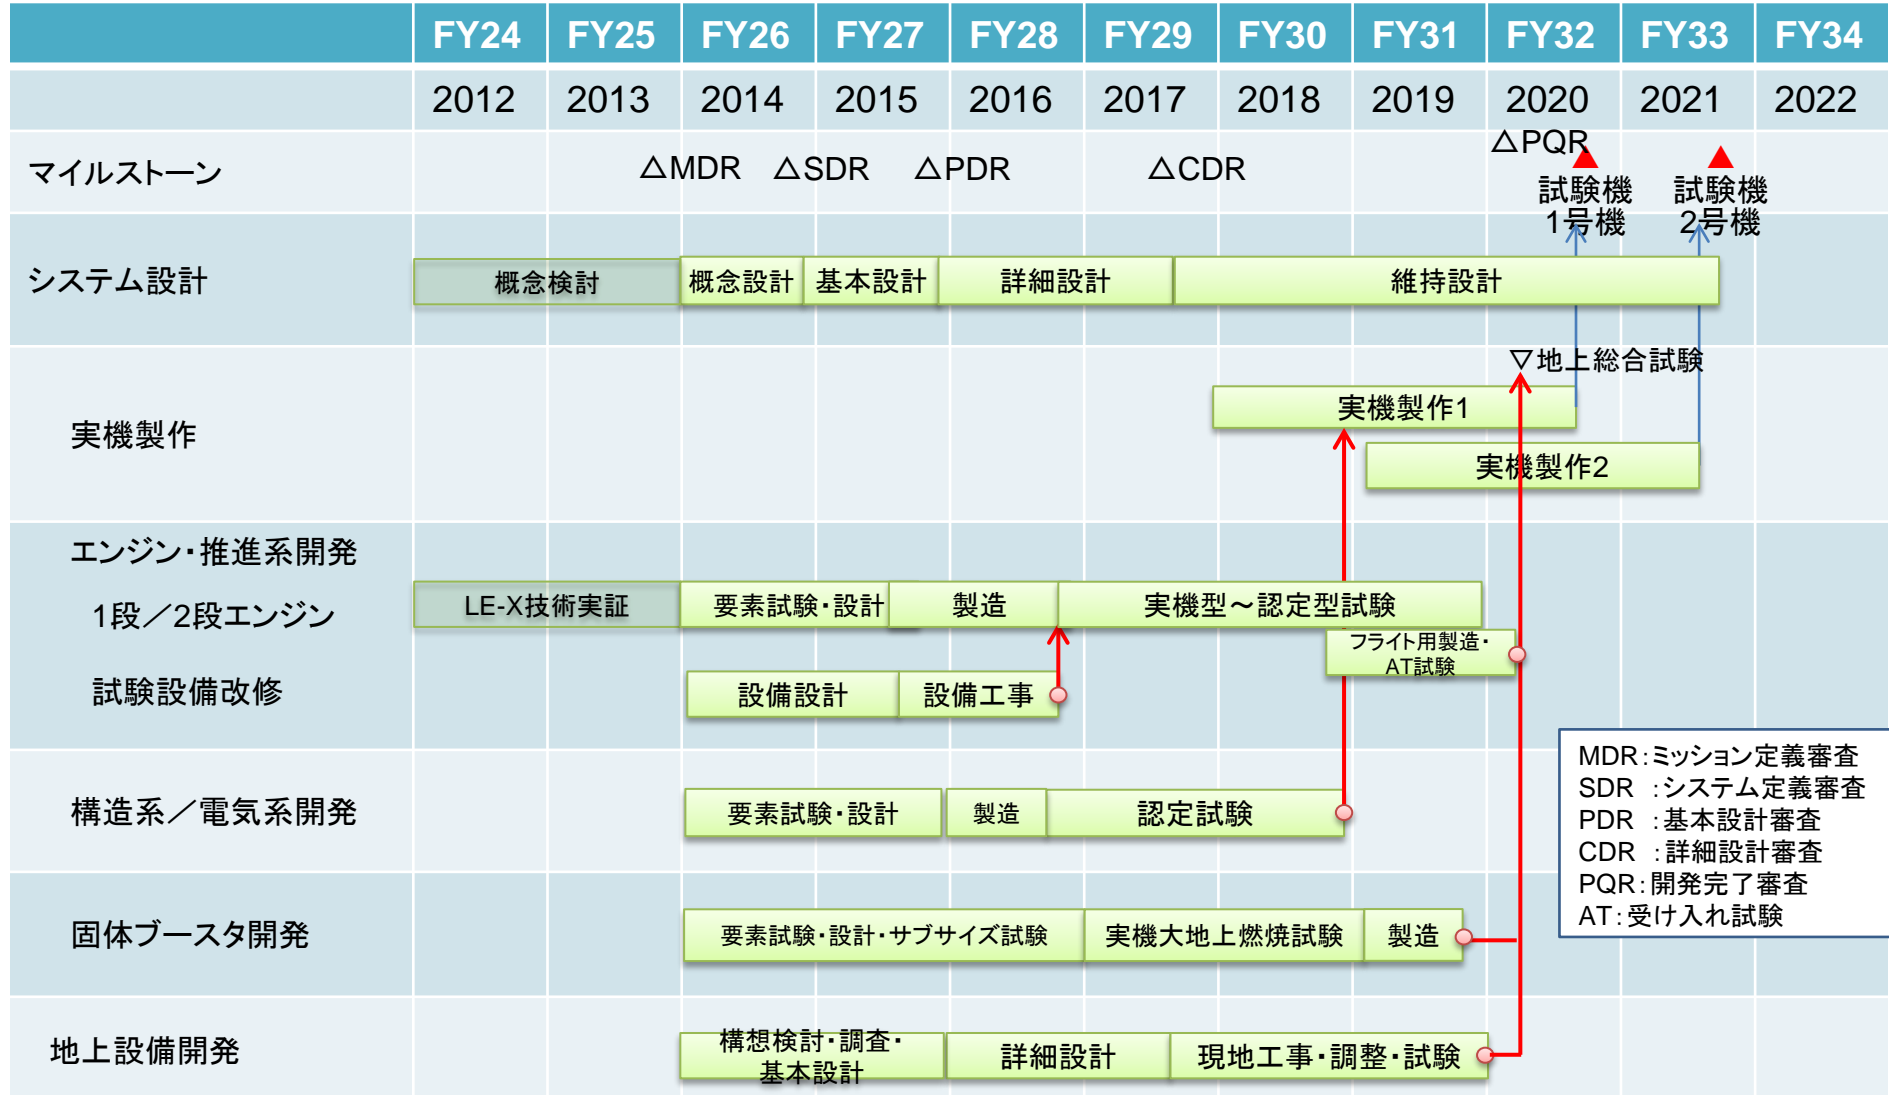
| | FY24 | FY25 | FY26 | FY27 | FY28 | FY29 | FY30 | FY31 | FY32 | FY33 | FY34 |
|---|---|---|---|---|---|---|---|---|---|---|---|
| | 2012 | 2013 | 2014 | 2015 | 2016 | 2017 | 2018 | 2019 | 2020 | 2021 | 2022 |

マイルストーン
△MDR △SDR △PDR △CDR △PQR
試験機1号機
試験機2号機

システム設計
概念検討 概念設計 基本設計 詳細設計 維持設計

▽地上総合試験

実機製作
実機製作1
実機製作2

エンジン・推進系開発
1段／2段エンジン
LE-X技術実証 要素試験・設計 製造 実機型～認定型試験
フライト用製造・AT試験
試験設備改修
設備設計 設備工事

構造系／電気系開発
要素試験・設計 製造 認定試験

固体ブースタ開発
要素試験・設計・サブサイズ試験 実機大地上燃焼試験 製造

地上設備開発
構想検討・調査・基本設計 詳細設計 現地工事・調整・試験

MDR：ミッション定義審査
SDR ：システム定義審査
PDR ：基本設計審査
CDR ：詳細設計審査
PQR：開発完了審査
AT：受け入れ試験